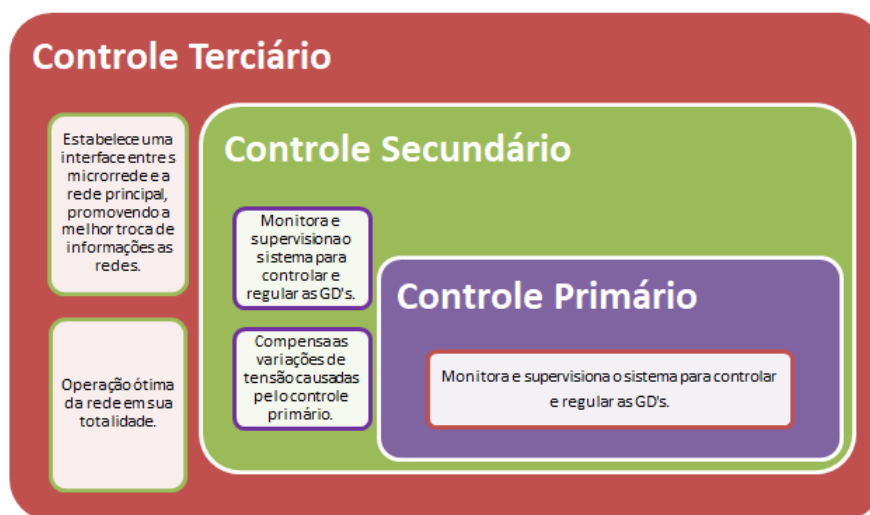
Controle Terciário

Estabelece uma interface entre s microrrede e a rede principal, promovendo a melhor troca de informações as redes.

Operação ótima da rede em sua totalidade.

Controle Secundário

Monitora e supervisiona o sistema para controlar e regular as GD's.

Compensa as variações de tensão causadas pelo controle primário.

Controle Primário

Monitora e supervisiona o sistema para controlar e regular as GD's.